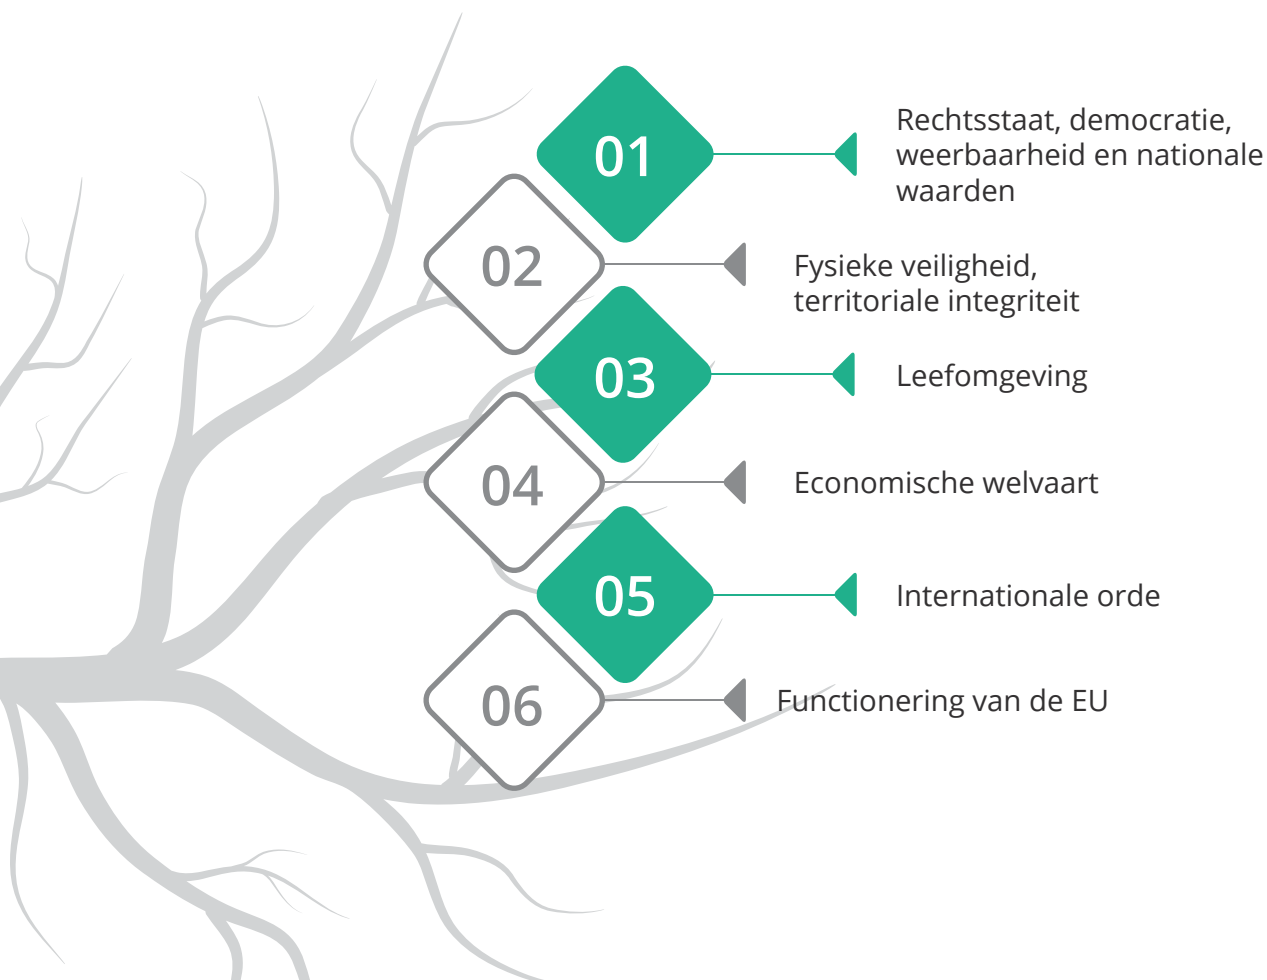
01
Rechtsstaat, democratie, weerbaarheid en nationale waarden

02
Fysieke veiligheid, territoriale integriteit

03
Leefomgeving

04
Economische welvaart

05
Internationale orde

06
Functionering van de EU